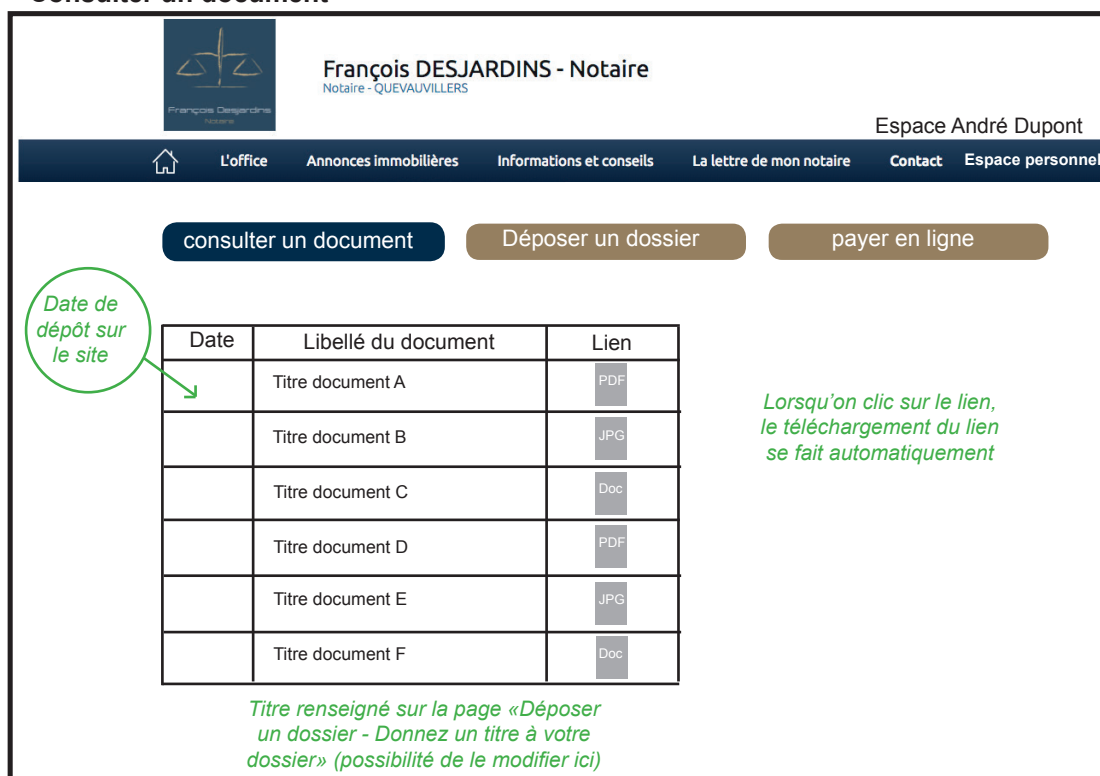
Consulter un document

François Desjardins
Notaire

François DESJARDINS - Notaire
Notaire - QUEVAUVILLERS

Espace André Dupont

L'office Annonces immobilières Informations et conseils La lettre de mon notaire Contact Espace personnel

consulter un document Déposer un dossier payer en ligne

Date de dépôt sur le site

| Date | Libellé du document | Lien |
|---|---|---|
| | Titre document A | PDF |
| | Titre document B | JPG |
| | Titre document C | Doc |
| | Titre document D | PDF |
| | Titre document E | JPG |
| | Titre document F | Doc |

Lorsqu'on clic sur le lien, le téléchargement du lien se fait automatiquement

Titre renseigné sur la page «Déposer un dossier - Donnez un titre à votre dossier» (possibilité de le modifier ici)